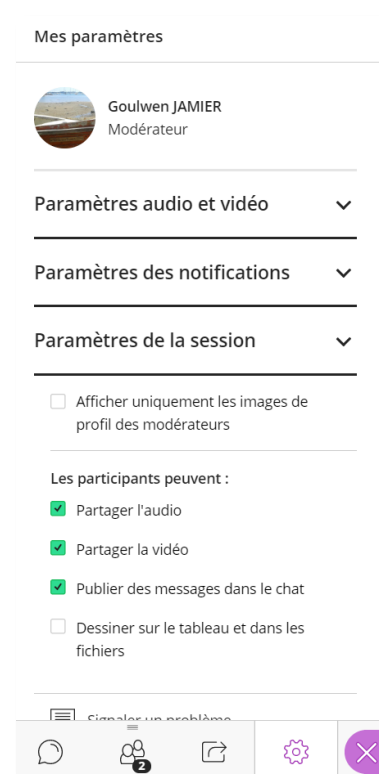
Mes paramètres

Goulwen JAMIER
Modérateur

Paramètres audio et vidéo

Paramètres des notifications

Paramètres de la session

Afficher uniquement les images de profil des modérateurs

Les participants peuvent :

Partager l'audio

Partager la vidéo

Publier des messages dans le chat

Dessiner sur le tableau et dans les fichiers

Signaler un problème

2